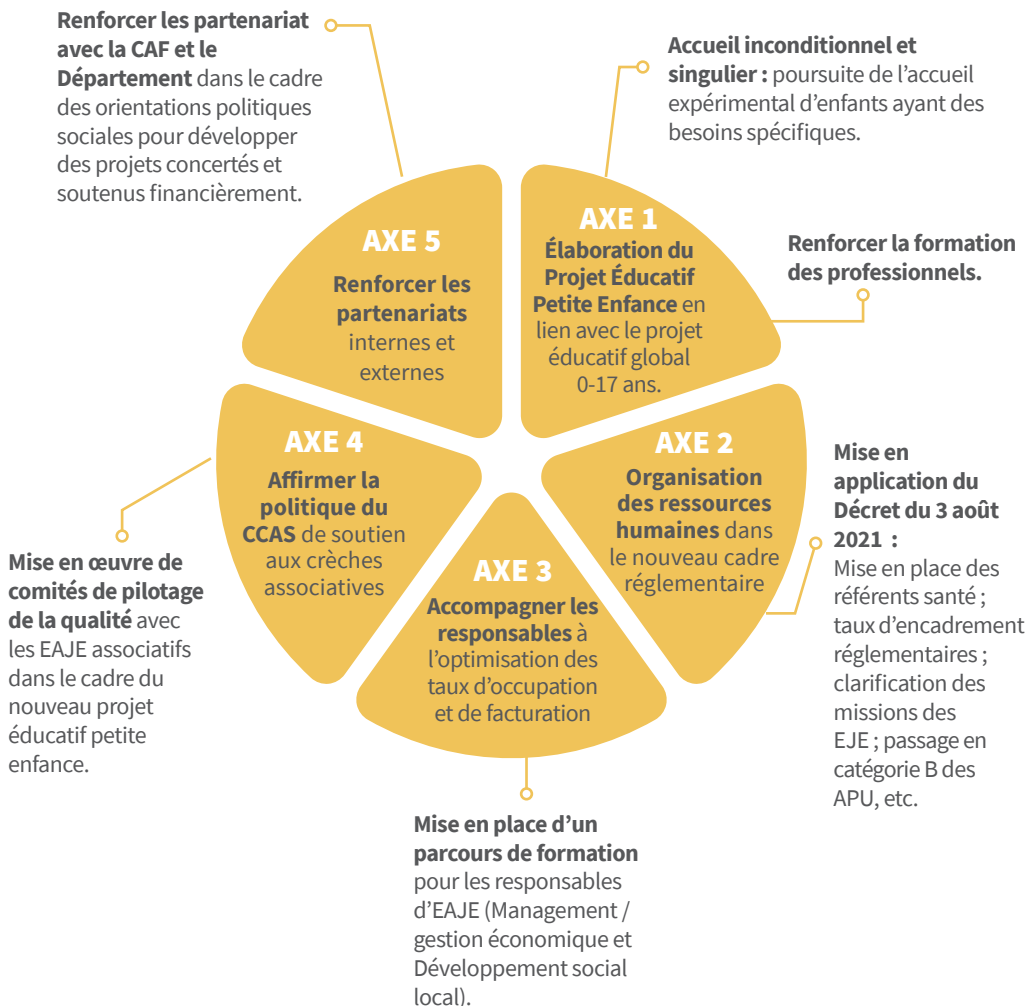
Renforcer les partenariat avec la CAF et le Département dans le cadre des orientations politiques sociales pour développer des projets concertés et soutenus financièrement.

Accueil inconditionnel et singulier : poursuite de l'accueil expérimental d'enfants ayant des besoins spécifiques.

AXE 5
Renforcer les partenariats internes et externes

AXE 1
Élaboration du Projet Éducatif Petite Enfance en lien avec le projet éducatif global 0-17 ans.

Renforcer la formation des professionnels.

AXE 4
Affirmer la politique du CCAS de soutien aux crèches associatives

AXE 2
Organisation des ressources humaines dans le nouveau cadre réglementaire

AXE 3
Accompagner les responsables à l'optimisation des taux d'occupation et de facturation

Mise en application du Décret du 3 août 2021 : Mise en place des référents santé ; taux d'encadrement réglementaires ; clarification des missions des EJE ; passage en catégorie B des APU, etc.

Mise en œuvre de comités de pilotage de la qualité avec les EAJE associatifs dans le cadre du nouveau projet éducatif petite enfance.

Mise en place d'un parcours de formation pour les responsables d'EAJE (Management / gestion économique et Développement social local).